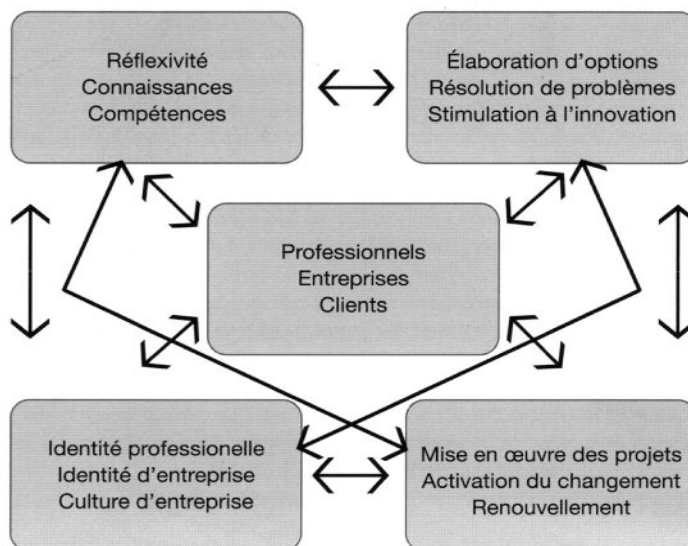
Réflexivité
Connaissances
Compétences

Élaboration d'options
Résolution de problèmes
Stimulation à l'innovation

Professionnels
Entreprises
Clients

Identité professionnelle
Identité d'entreprise
Culture d'entreprise

Mise en œuvre des projets
Activation du changement
Renouvellement